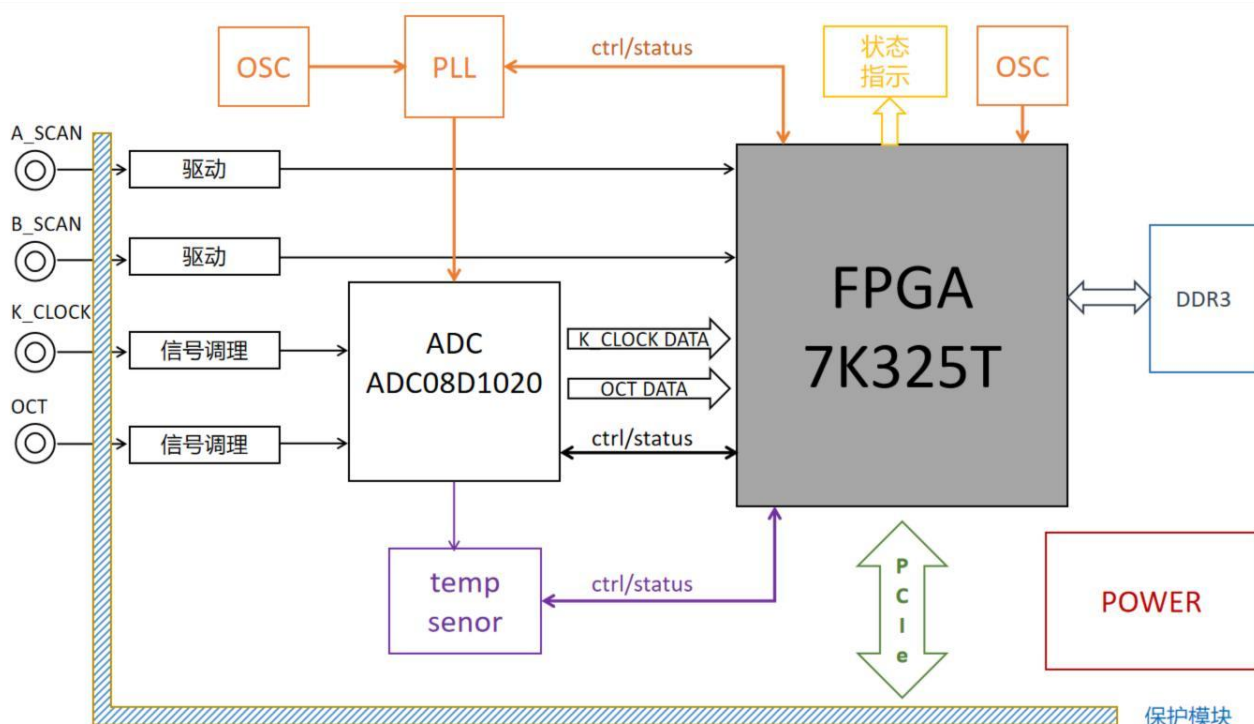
OSC

PLL

ctrl/status

状态指示

OSC

A_SCAN

驱动

B_SCAN

驱动

K_CLOCK

信号调理

OCT

信号调理

ADC
ADC08D1020

K_CLOCK DATA

OCT DATA

ctrl/status

FPGA
7K325T

DDR3

temp
senor

ctrl/status

P
C
I
e

POWER

保护模块